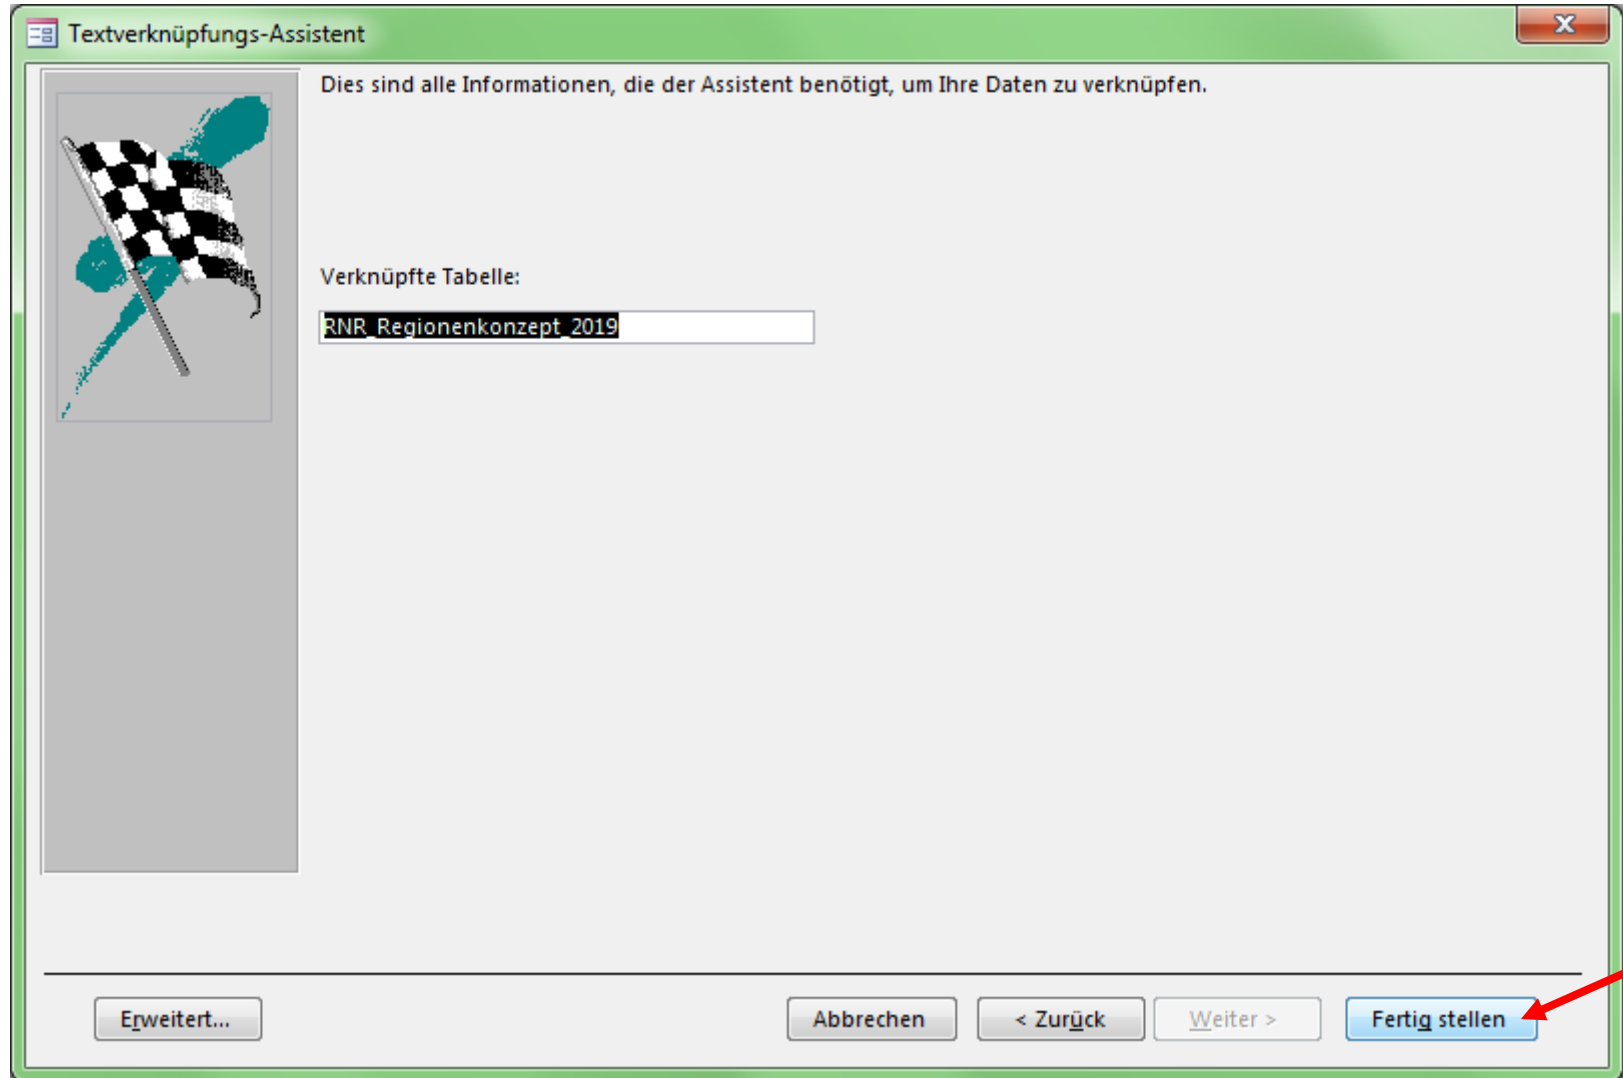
Textverknüpfungs-Assistent

Dies sind alle Informationen, die der Assistent benötigt, um Ihre Daten zu verknüpfen.

Verknüpfte Tabelle:

RNR_Regionenkonzept_2019

Erweitert...

Abbrechen

< Zurück

Weiter >

Fertig stellen